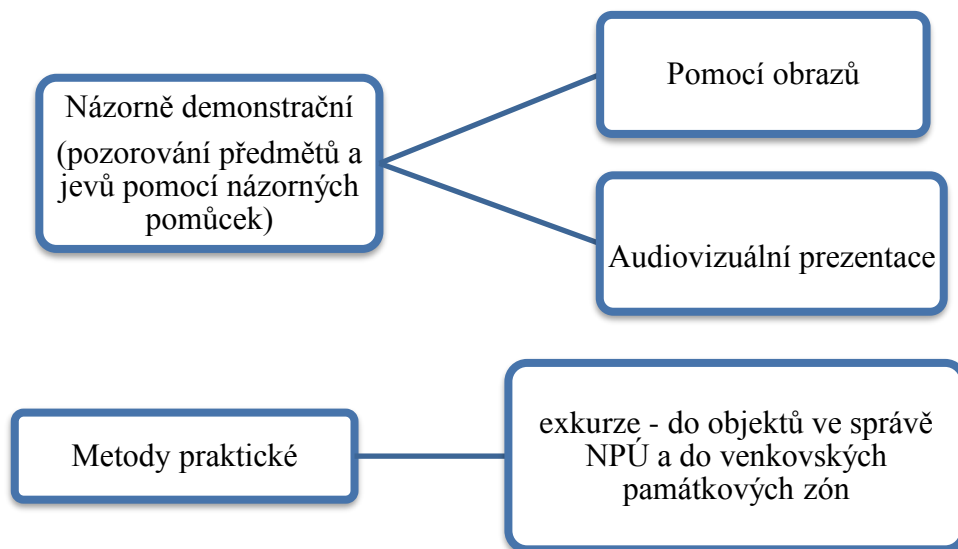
Názorně demonstrační
(pozorování předmětů a jevů pomocí názorných pomůcek)

Pomocí obrazů

Audiovizuální prezentace

Metody praktické

exkurze - do objektů ve správě NPÚ a do venkovských památkových zón